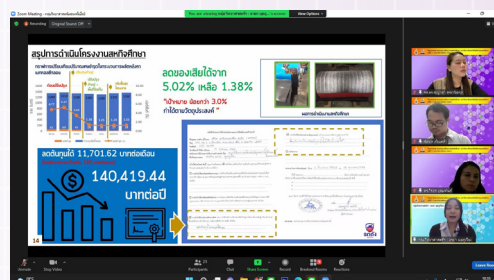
Zoom Meeting

Recording

Original Sound: Off

View Options

สรุปการดำเนินโครงงานสหกิจศึกษา

ลดของเสียได้จาก 5.02% เหลือ 1.38%

"เป้าหมาย น้อยกว่า 3.0% ทำได้ตามวัตถุประสงค์"

ลดต้นทุนได้ 11,701.62 บาทต่อเดือน

140,419.44 บาทต่อปี

14

Unmute

Stop Video

Participants

Chat

Share Screen

Record

Breakout Rooms

Reactions

Leave Room